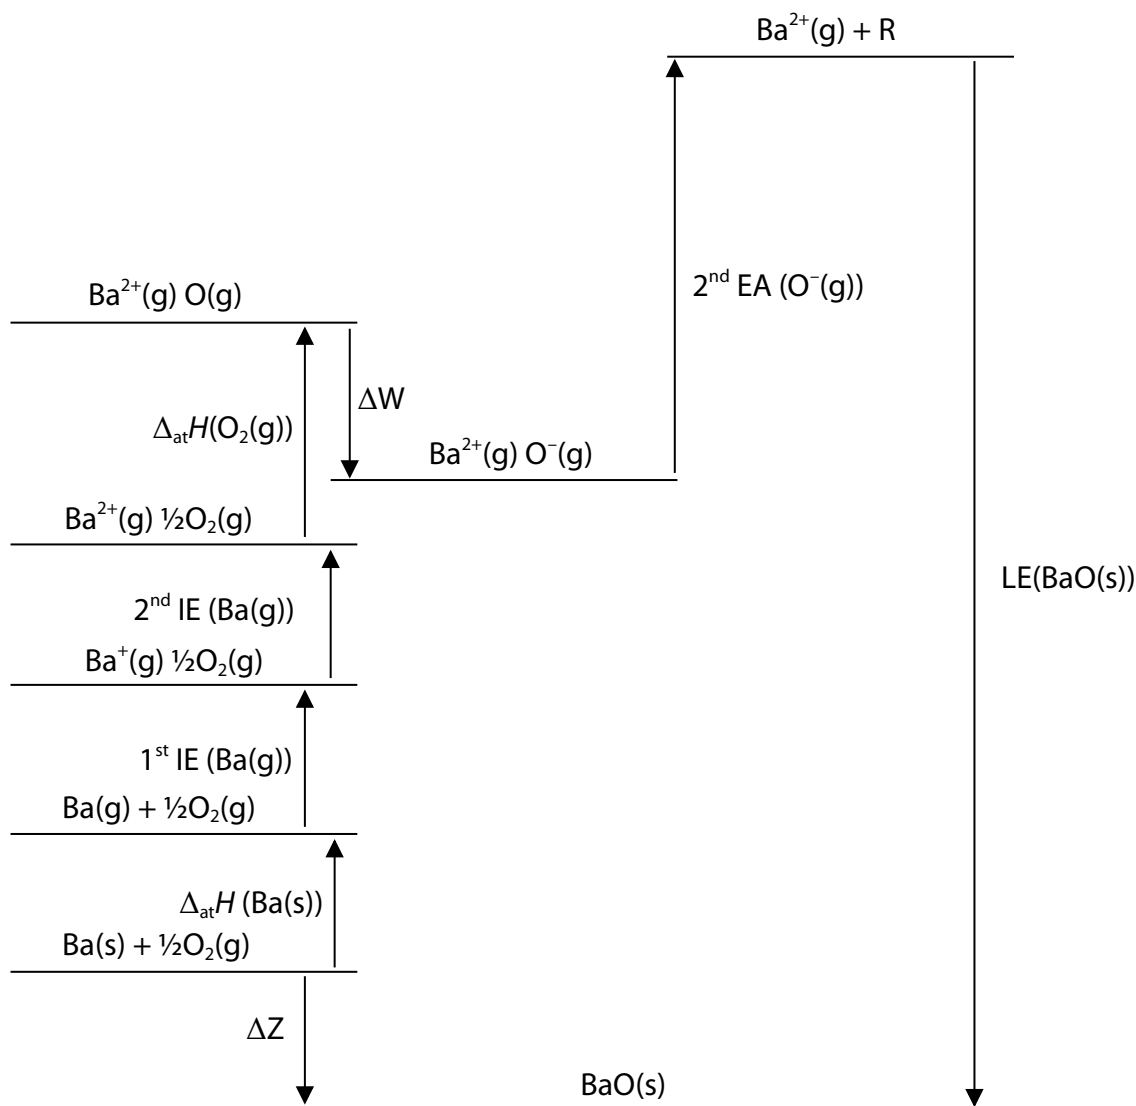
$Ba^{2+}$(g) + R

$2^{nd}$ EA ($O^{-}$(g))

$Ba^{2+}$(g) O(g)

$\Delta$W

$\Delta_{at}H(O_2(g))$

$Ba^{2+}$(g) $O^{-}$(g)

$Ba^{2+}$(g) ½$O_2$(g)

$2^{nd}$ IE (Ba(g))

$Ba^{+}$(g) ½$O_2$(g)

LE(BaO(s))

$1^{st}$ IE (Ba(g))

Ba(g) + ½$O_2$(g)

$\Delta_{at}H$ (Ba(s))

Ba(s) + ½$O_2$(g)

$\Delta$Z

BaO(s)